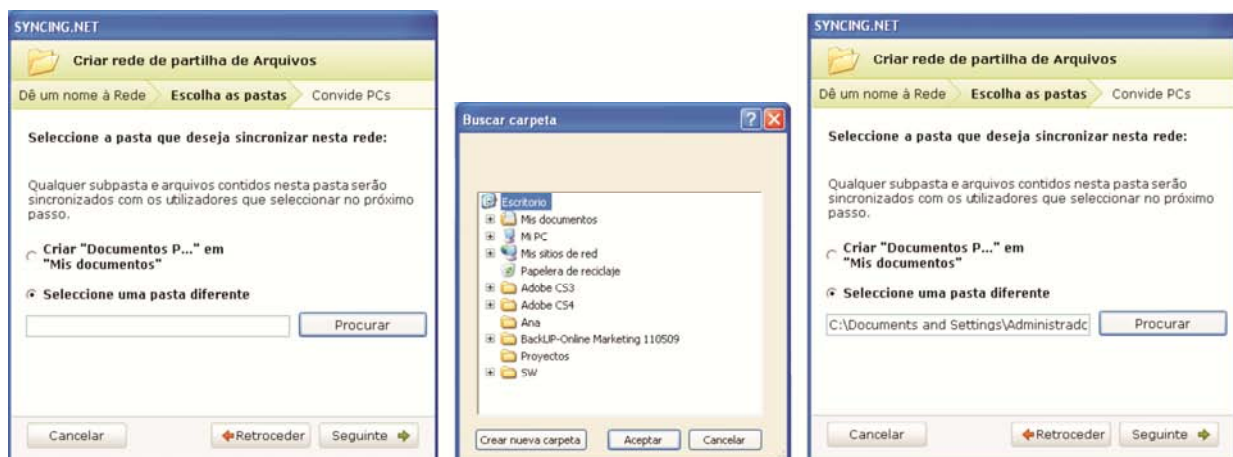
SYNCING.NET

Criar rede de partilha de Arquivos

Dê um nome à Rede | Escolha as pastas | Convide PCs

Seleccione a pasta que deseja sincronizar nesta rede:

Qualquer subpasta e arquivos contidos nesta pasta serão sincronizados com os utilizadores que seleccionar no próximo passo.

Criar "Documentos P..." em "Mis documentos"

Seleccione uma pasta diferente

Procurar

Cancelar | Retroceder | Seguinte

Buscar carpeta

Escritorio
Mis documentos
Mi PC
Mis sitios de red
Papelera de reciclaje
Adobe CS3
Adobe CS4
Ana
BackUP-Online Marketing 110509
Proyectos
SW

Crear nueva carpeta | Aceptar | Cancelar

SYNCING.NET

Criar rede de partilha de Arquivos

Dê um nome à Rede | Escolha as pastas | Convide PCs

Seleccione a pasta que deseja sincronizar nesta rede:

Qualquer subpasta e arquivos contidos nesta pasta serão sincronizados com os utilizadores que seleccionar no próximo passo.

Criar "Documentos P..." em "Mis documentos"

Seleccione uma pasta diferente

C:\Documents and Settings\Administradc | Procurar

Cancelar | Retroceder | Seguinte